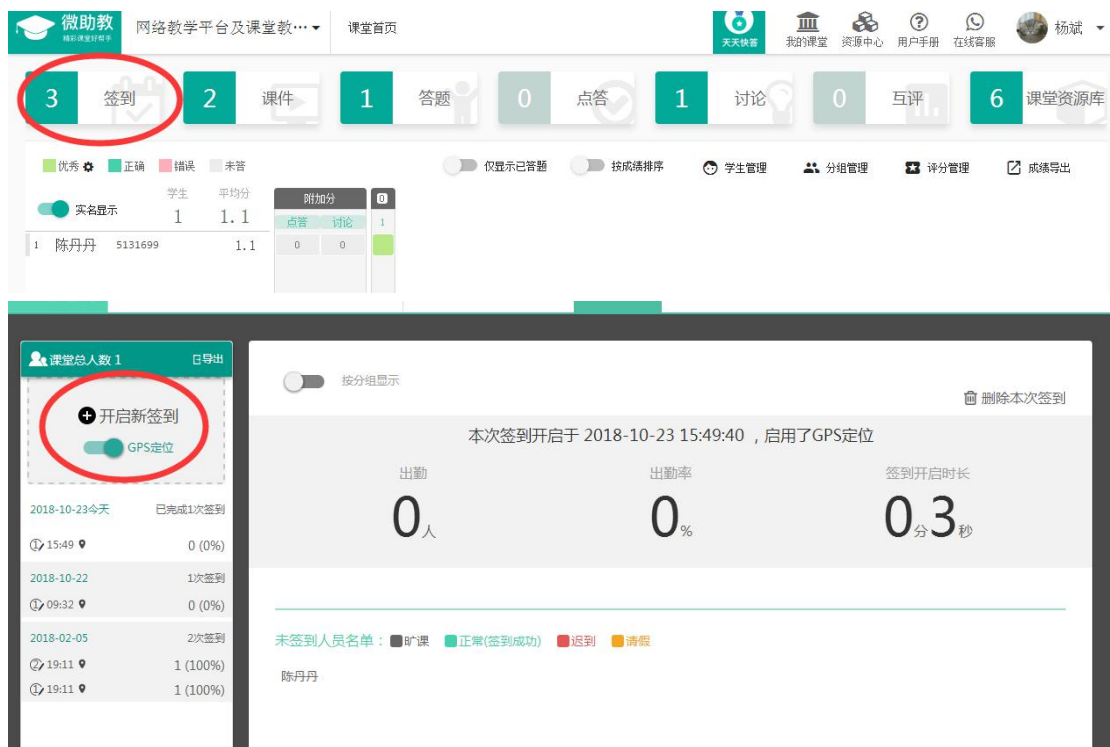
微助教
精彩课堂好帮手
网络教学平台及课堂教… ▾
课堂首页
天天快答
我的课堂
资源中心
用户手册
在线客服
杨斌 ▾

3 签到
2 课件
1 答题
0 点答
1 讨论
0 互评
6 课堂资源库

优秀 正确 错误 未答
仅显示已答题
按成绩排序
学生管理
分组管理
评分管理
成绩导出

实名显示
学生 1
平均分 1.1
附加分
点答 讨论
0
1

1 陈丹丹 5131699 1.1 0 0

课堂总人数 1
导出
开启新签到
GPS定位
2018-10-23今天 已完成1次签到
① 15:49 0 (0%)
2018-10-22 1次签到
① 09:32 0 (0%)
2018-02-05 2次签到
② 19:11 1 (100%)
① 19:11 1 (100%)

按分组显示
删除本次签到
本次签到开启于 2018-10-23 15:49:40 ，启用了GPS定位
出勤
0人
出勤率
0%
签到开启时长
0分3秒

未签到人员名单： 旷课 正常(签到成功) 迟到 请假
陈丹丹